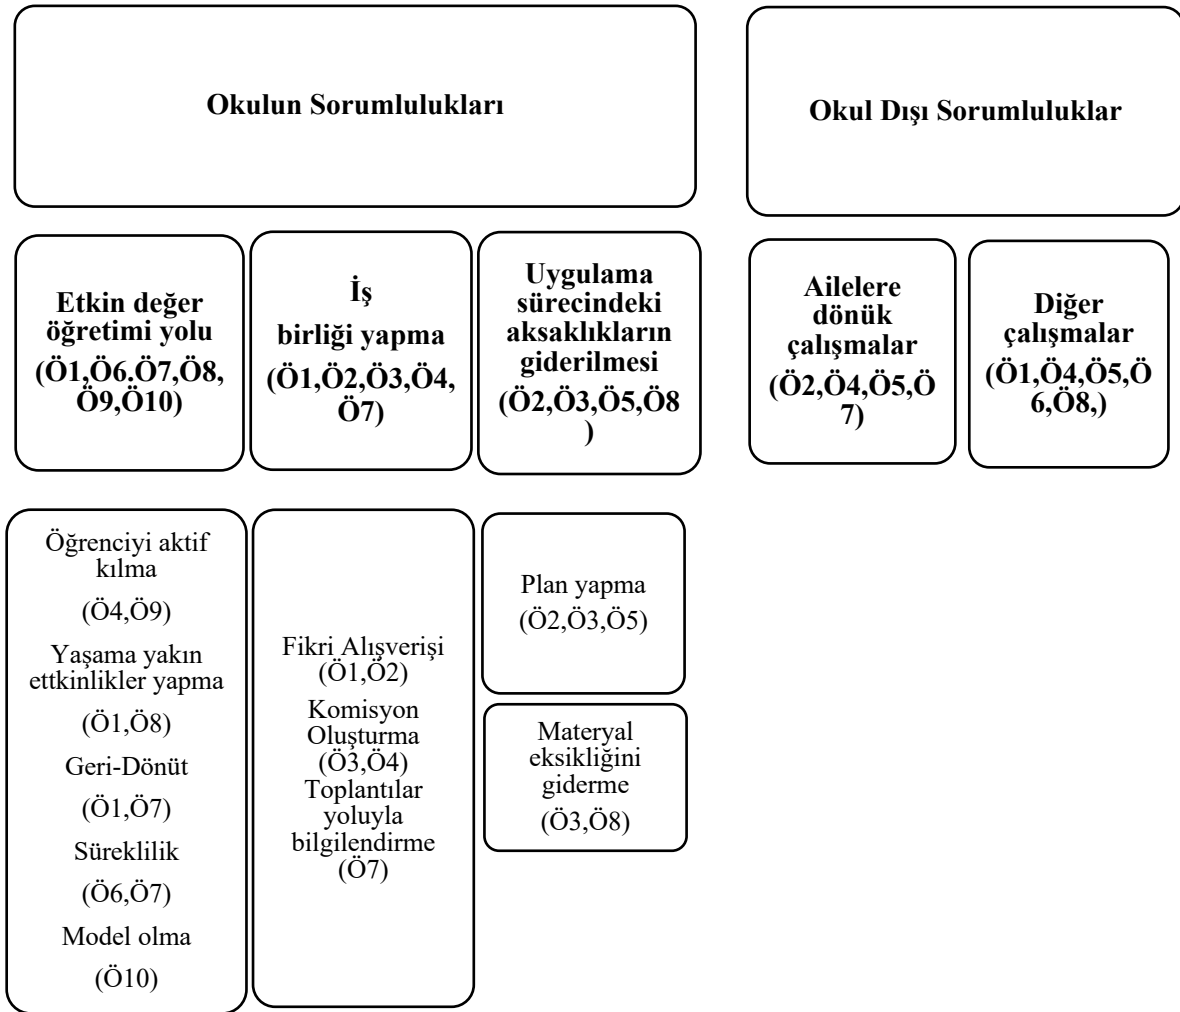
Okulun Sorumlulukları

Okul Dışı Sorumluluklar

Etkin değer öğretimi yolu (Ö1,Ö6,Ö7,Ö8,Ö9,Ö10)

İş birliği yapma (Ö1,Ö2,Ö3,Ö4,Ö7)

Uygulama sürecindeki aksaklıkların giderilmesi (Ö2,Ö3,Ö5,Ö8)

Ailelere dönük çalışmalar (Ö2,Ö4,Ö5,Ö7)

Diğer çalışmalar (Ö1,Ö4,Ö5,Ö6,Ö8,)

Öğrenciyi aktif kılma

(Ö4,Ö9)

Yaşama yakın ettkinlikler yapma

(Ö1,Ö8)

Geri-Dönüt

(Ö1,Ö7)

Süreklilik

(Ö6,Ö7)

Model olma

(Ö10)

Fikri Alışverişi (Ö1,Ö2)

Komisyon Oluşturma (Ö3,Ö4)

Toplantılar yoluyla bilgilendirme (Ö7)

Plan yapma (Ö2,Ö3,Ö5)

Materyal eksikliğini giderme (Ö3,Ö8)